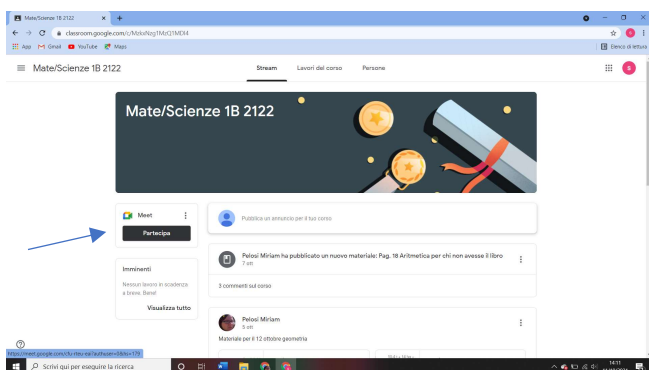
Mate/Scienze 1B 2122
classroom.google.com/c/MzkxNzg1MzQ1MDM
App Gmail YouTube Maps
Elenco di lettura
Mate/Scienze 1B 2122
Stream
Lavori del corso
Persone
Mate/Scienze 1B 2122
Meet
Partecipa
Pubblica un annuncio per il tuo corso
Pelosi Miriam ha pubblicato un nuovo materiale: Pag. 18 Aritmetica per chi non avesse il libro
7 ott
3 commenti sul corso
Imminenti
Nessun lavoro in scadenza a breve. Bene!
Visualizza tutto
Pelosi Miriam
5 ott
Materiale per il 12 ottobre geometria
https://meet.google.com/lookup/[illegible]
Scrivi qui per eseguire la ricerca
14:11